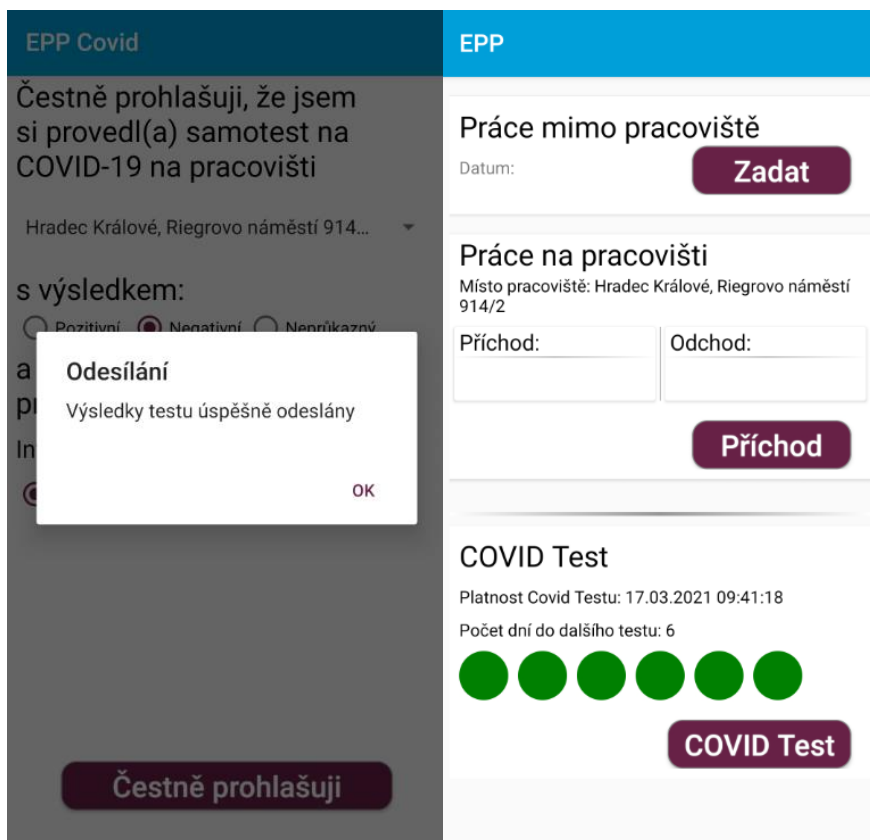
EPP Covid

Čestně prohlašuji, že jsem si provedl(a) samotest na COVID-19 na pracovišti

Hradec Králové, Riegrovo náměstí 914...

s výsledkem:

Pozitivní Negativní Neprůkazný

a

pr

In

Odesílání

Výsledky testu úspěšně odeslány

OK

Čestně prohlašuji

EPP

Práce mimo pracoviště

Datum:

Zadat

Práce na pracovišti

Místo pracoviště: Hradec Králové, Riegrovo náměstí 914/2

| Příchod: | Odchod: |
|---|---|
| | |

Příchod

COVID Test

Platnost Covid Testu: 17.03.2021 09:41:18

Počet dní do dalšího testu: 6

COVID Test